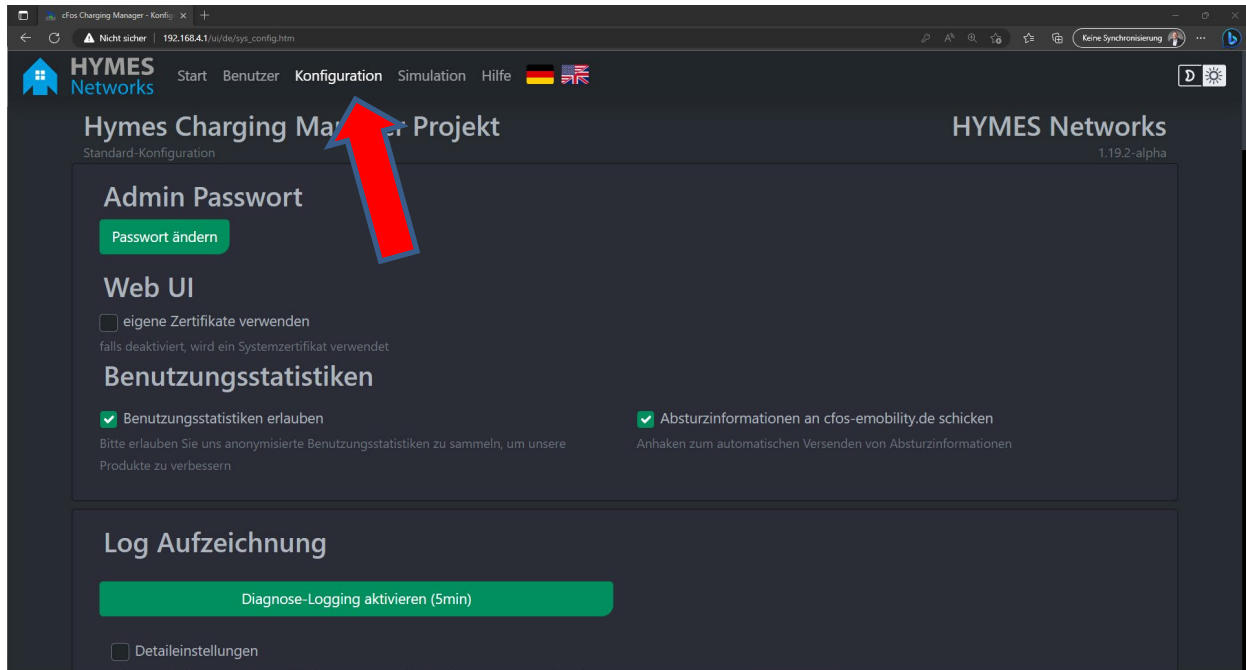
cFos Charging Manager - Konfig ×

Nicht sicher | 192.168.4.1/ui/de/sys_config.htm

Keine Synchronisierung

HYMES Networks

Start Benutzer Konfiguration Simulation Hilfe

Hymes Charging Ma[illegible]r Projekt
Standard-Konfiguration

HYMES Networks
1.19.2-alpha

Admin Passwort

Passwort ändern

Web UI

eigene Zertifikate verwenden
falls deaktiviert, wird ein Systemzertifikat verwendet

Benutzungsstatistiken

Benutzungsstatistiken erlauben
Bitte erlauben Sie uns anonymisierte Benutzungsstatistiken zu sammeln, um unsere Produkte zu verbessern

Absturzinformationen an cfos-emobility.de schicken
Anhaken zum automatischen Versenden von Absturzinformationen

Log Aufzeichnung

Diagnose-Logging aktivieren (5min)

Detaileinstellungen